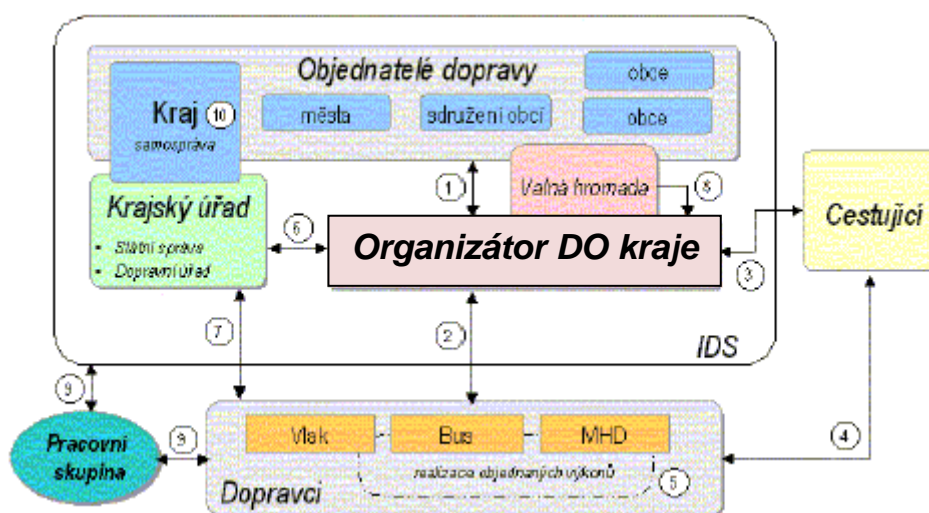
Objednatelé dopravy

Kraj 10
samospráva

města

sdružení obcí

obce

obce

Valná hromada

8

1

Krajský úřad
- Státní správa
- Dopravní úřad

6

Organizátor DO kraje

3

Cestující

7

2

IDS

9

9

Pracovní skupina

Vlak

Bus

MHD

realizace objednaných výkonů

5

4

Dopravci